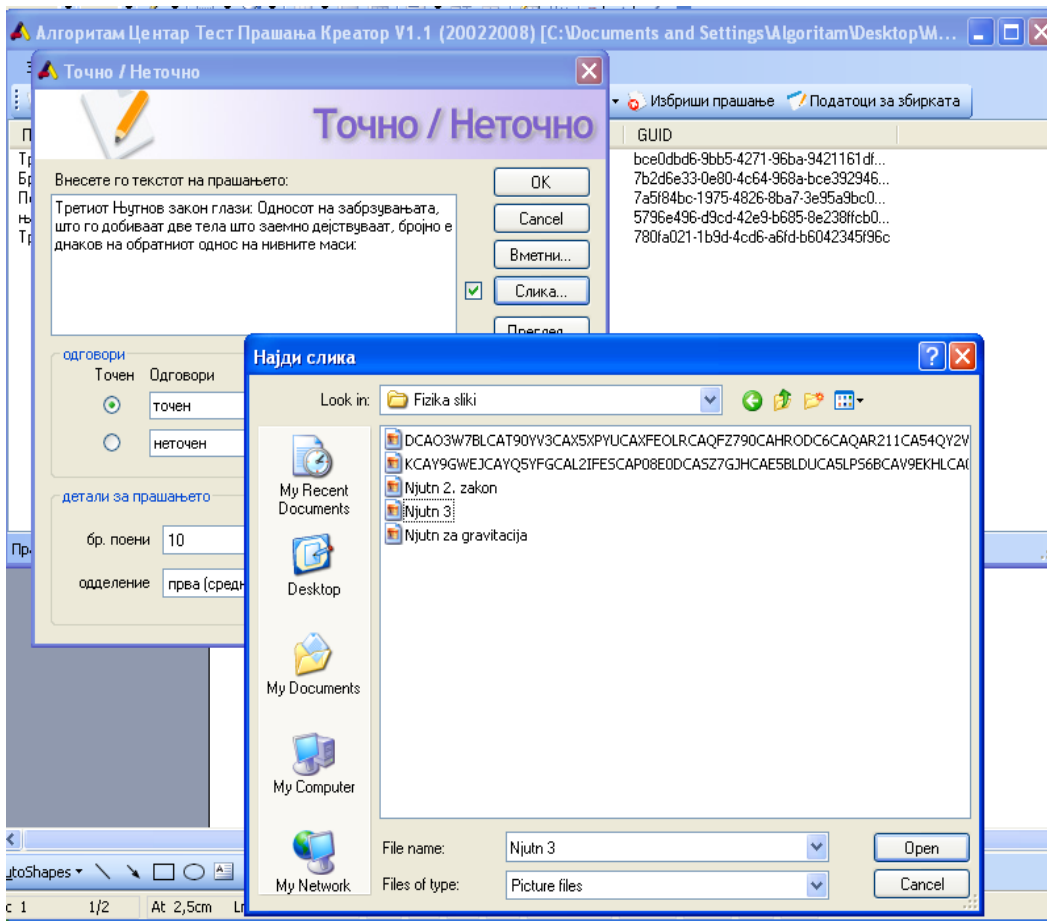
Алгоритам Центар Тест Прашања Креатор V1.1 (20022008) [C:\Documents and Settings\Algoritam\Desktop\M...

Точно / Неточно

Избриши прашање
Податоци за збирката

GUID
bce0dbd6-9bb5-4271-96ba-9421161df...
7b2d6e33-0e80-4c64-968a-bce392946...
7a5f84bc-1975-4826-8ba7-3e95a9bc0...
5796e496-d9cd-42e9-b685-8e238ffcb0...
780fa021-1b9d-4cd6-a6fd-b6042345f96c

Точно / Неточно

Внесете го текстот на прашањето:
Третиот Њутнов закон глази: Односот на забрзувањата, што го добиваат две тела што заемно дејствуваат, бројно е днаков на обратниот однос на нивните маси:

OK
Cancel
Вметни...
Слика...
Преглед

одговори
Точен Одговори
точен
неточен

детали за прашањето
бр. поени 10
одделение прва (средн

Најди слика
Look in: Fizika sliki
My Recent Documents
Desktop
My Documents
My Computer
My Network
DCAO3W7BLCAT90YV3CAX5XPYUCAXFEOLRCAQFZ790CAHRODC6CAQAR211CA54QY2V
KCAY9GWEJCAYQ5YFGCAL2IFESCAP08E0DCASZ7GJHCAE5BLDUCA5LPS6BCAV9EKHLCA(
Njutn 2. zakon
Njutn 3
Njutn za gravitacija
File name: Njutn 3
Files of type: Picture files
Open
Cancel

utoShapes
1/2 At 2,5cm